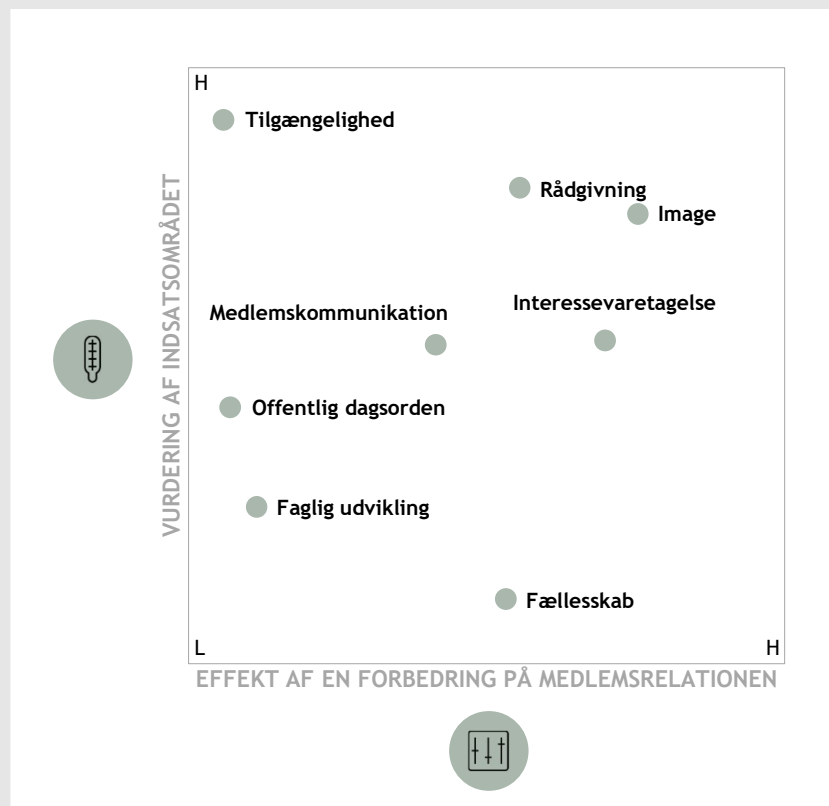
H

Tilgængelighed

Rådgivning

Image

Medlemskommunikation

Interessevaretagelse

Offentlig dagsorden

Faglig udvikling

Fællesskab

L

H

VURDERING AF INDSATSOMRÅDET

EFFEKT AF EN FORBEDRING PÅ MEDLEMSRELATIONEN